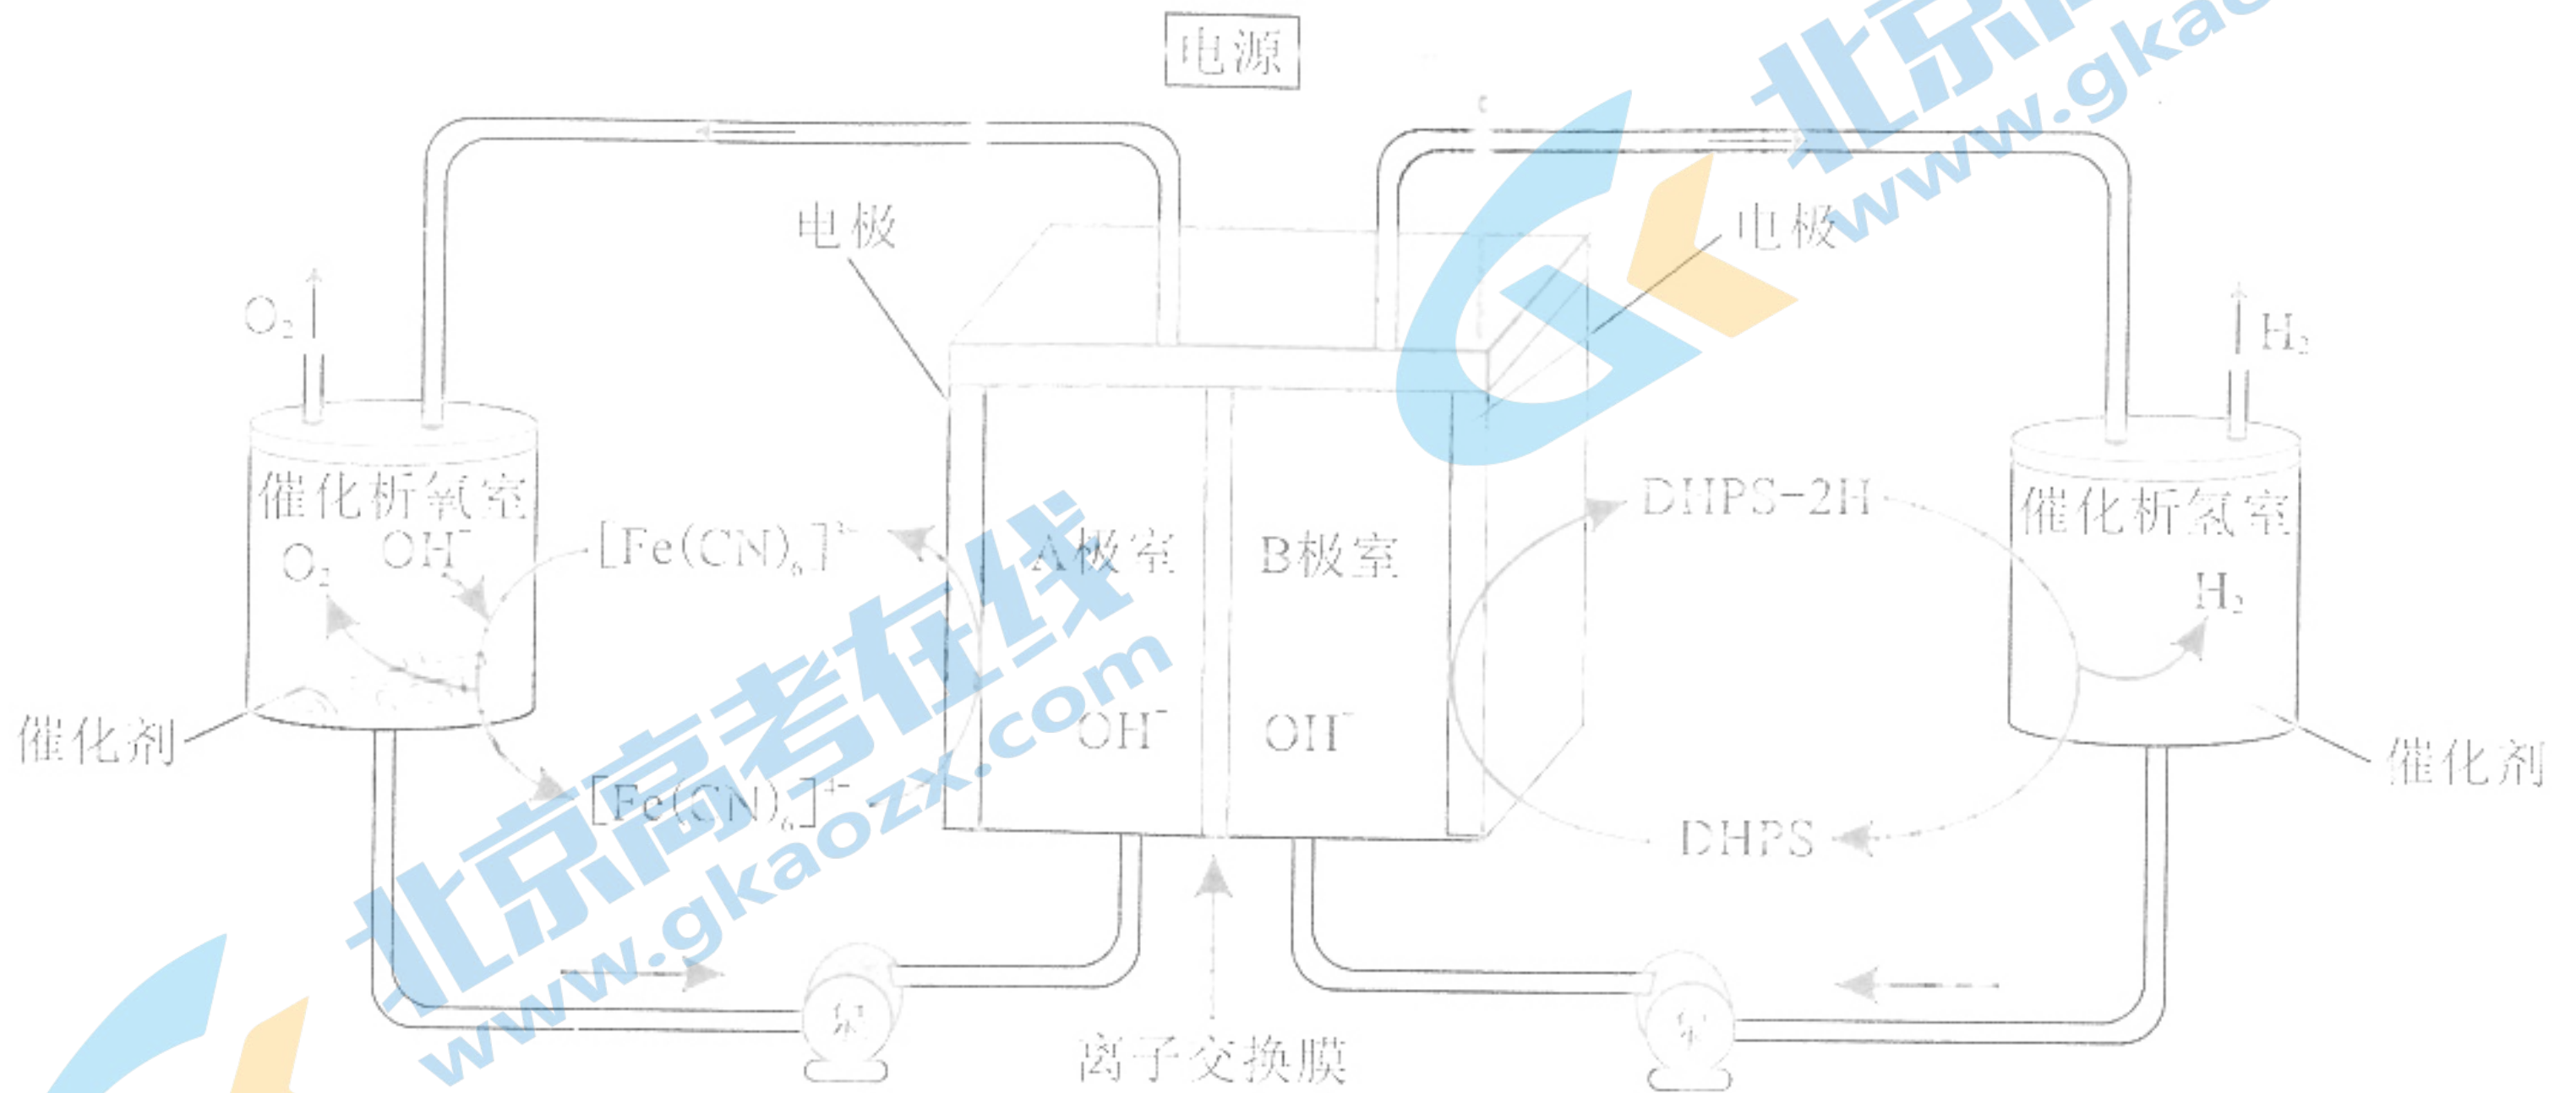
电源

电极

电极

$O_2$

$H_2$

催化析氧室

$O_2$ $OH^-$

$[Fe(CN)_6]^{3-}$

A极室

B极室

DHPS-2H

催化析氢室

$H_2$

催化剂

$OH^-$

$OH^-$

$[Fe(CN)_6]^{4-}$

DHPS

催化剂

泵

离子交换膜

泵

北京高考在线
www.gkaozx.com